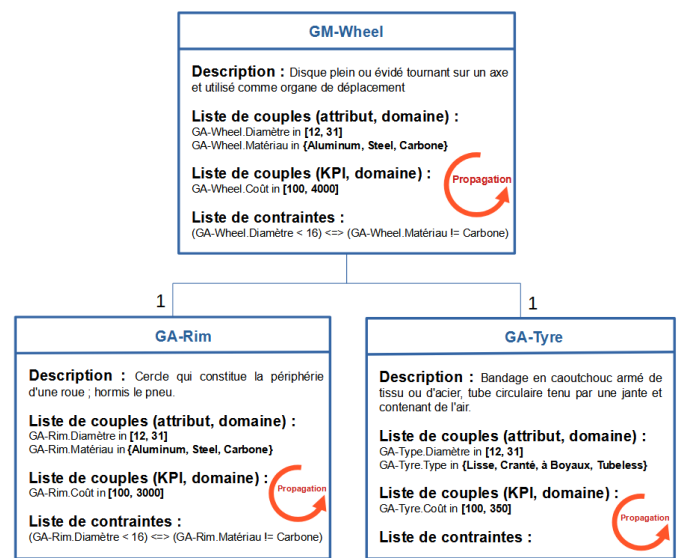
GM-Wheel

Description : Disque plein ou évidé tournant sur un axe et utilisé comme organe de déplacement

Liste de couples (attribut, domaine) :
GA-Wheel.Diamètre in [12, 31]
GA-Wheel.Matériau in {Aluminum, Steel, Carbone}

Liste de couples (KPI, domaine) :
GA-Wheel.Coût in [100, 4000]

Propagation

Liste de contraintes :
(GA-Wheel.Diamètre < 16) <=> (GA-Wheel.Matériau != Carbone)

1

1

GA-Rim

Description : Cercle qui constitue la périphérie d'une roue ; hormis le pneu.

Liste de couples (attribut, domaine) :
GA-Rim.Diamètre in [12, 31]
GA-Rim.Matériau in {Aluminum, Steel, Carbone}

Liste de couples (KPI, domaine) :
GA-Rim.Coût in [100, 3000]

Propagation

Liste de contraintes :
(GA-Rim.Diamètre < 16) <=> (GA-Rim.Matériau != Carbone)

GA-Tyre

Description : Bandage en caoutchouc armé de tissu ou d'acier, tube circulaire tenu par une jante et contenant de l'air.

Liste de couples (attribut, domaine) :
GA-Type.Diamètre in [12, 31]
GA-Tyre.Type in {Lisse, Cranté, à Boyaux, Tubeless}

Liste de couples (KPI, domaine) :
GA-Tyre.Coût in [100, 350]

Propagation

Liste de contraintes :